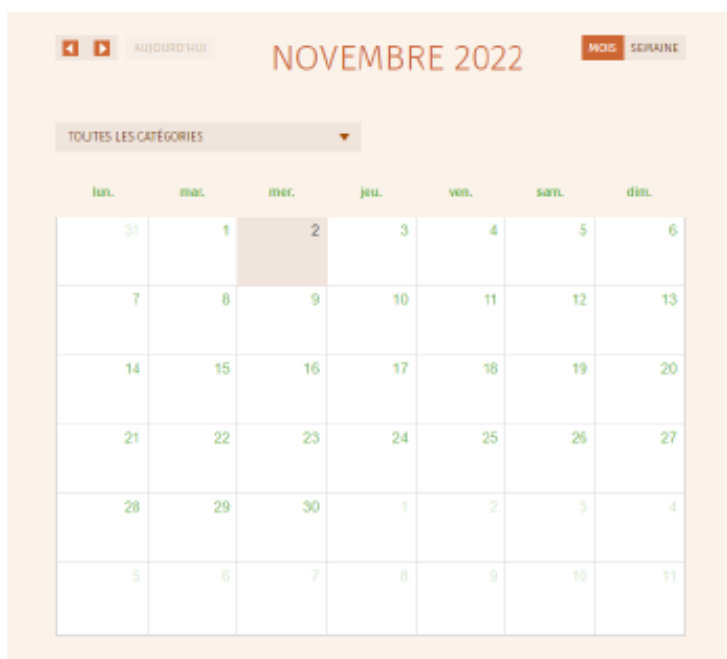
AUJOURD'HUI

NOVEMBRE 2022

MOIS SEMAINE

TOUTES LES CATÉGORIES

| lun. | mar. | mer. | jeu. | ven. | sam. | dim. |
|---|---|---|---|---|---|---|
| 31 | 1 | 2 | 3 | 4 | 5 | 6 |
| 7 | 8 | 9 | 10 | 11 | 12 | 13 |
| 14 | 15 | 16 | 17 | 18 | 19 | 20 |
| 21 | 22 | 23 | 24 | 25 | 26 | 27 |
| 28 | 29 | 30 | 1 | 2 | 3 | 4 |
| 5 | 6 | 7 | 8 | 9 | 10 | 11 |